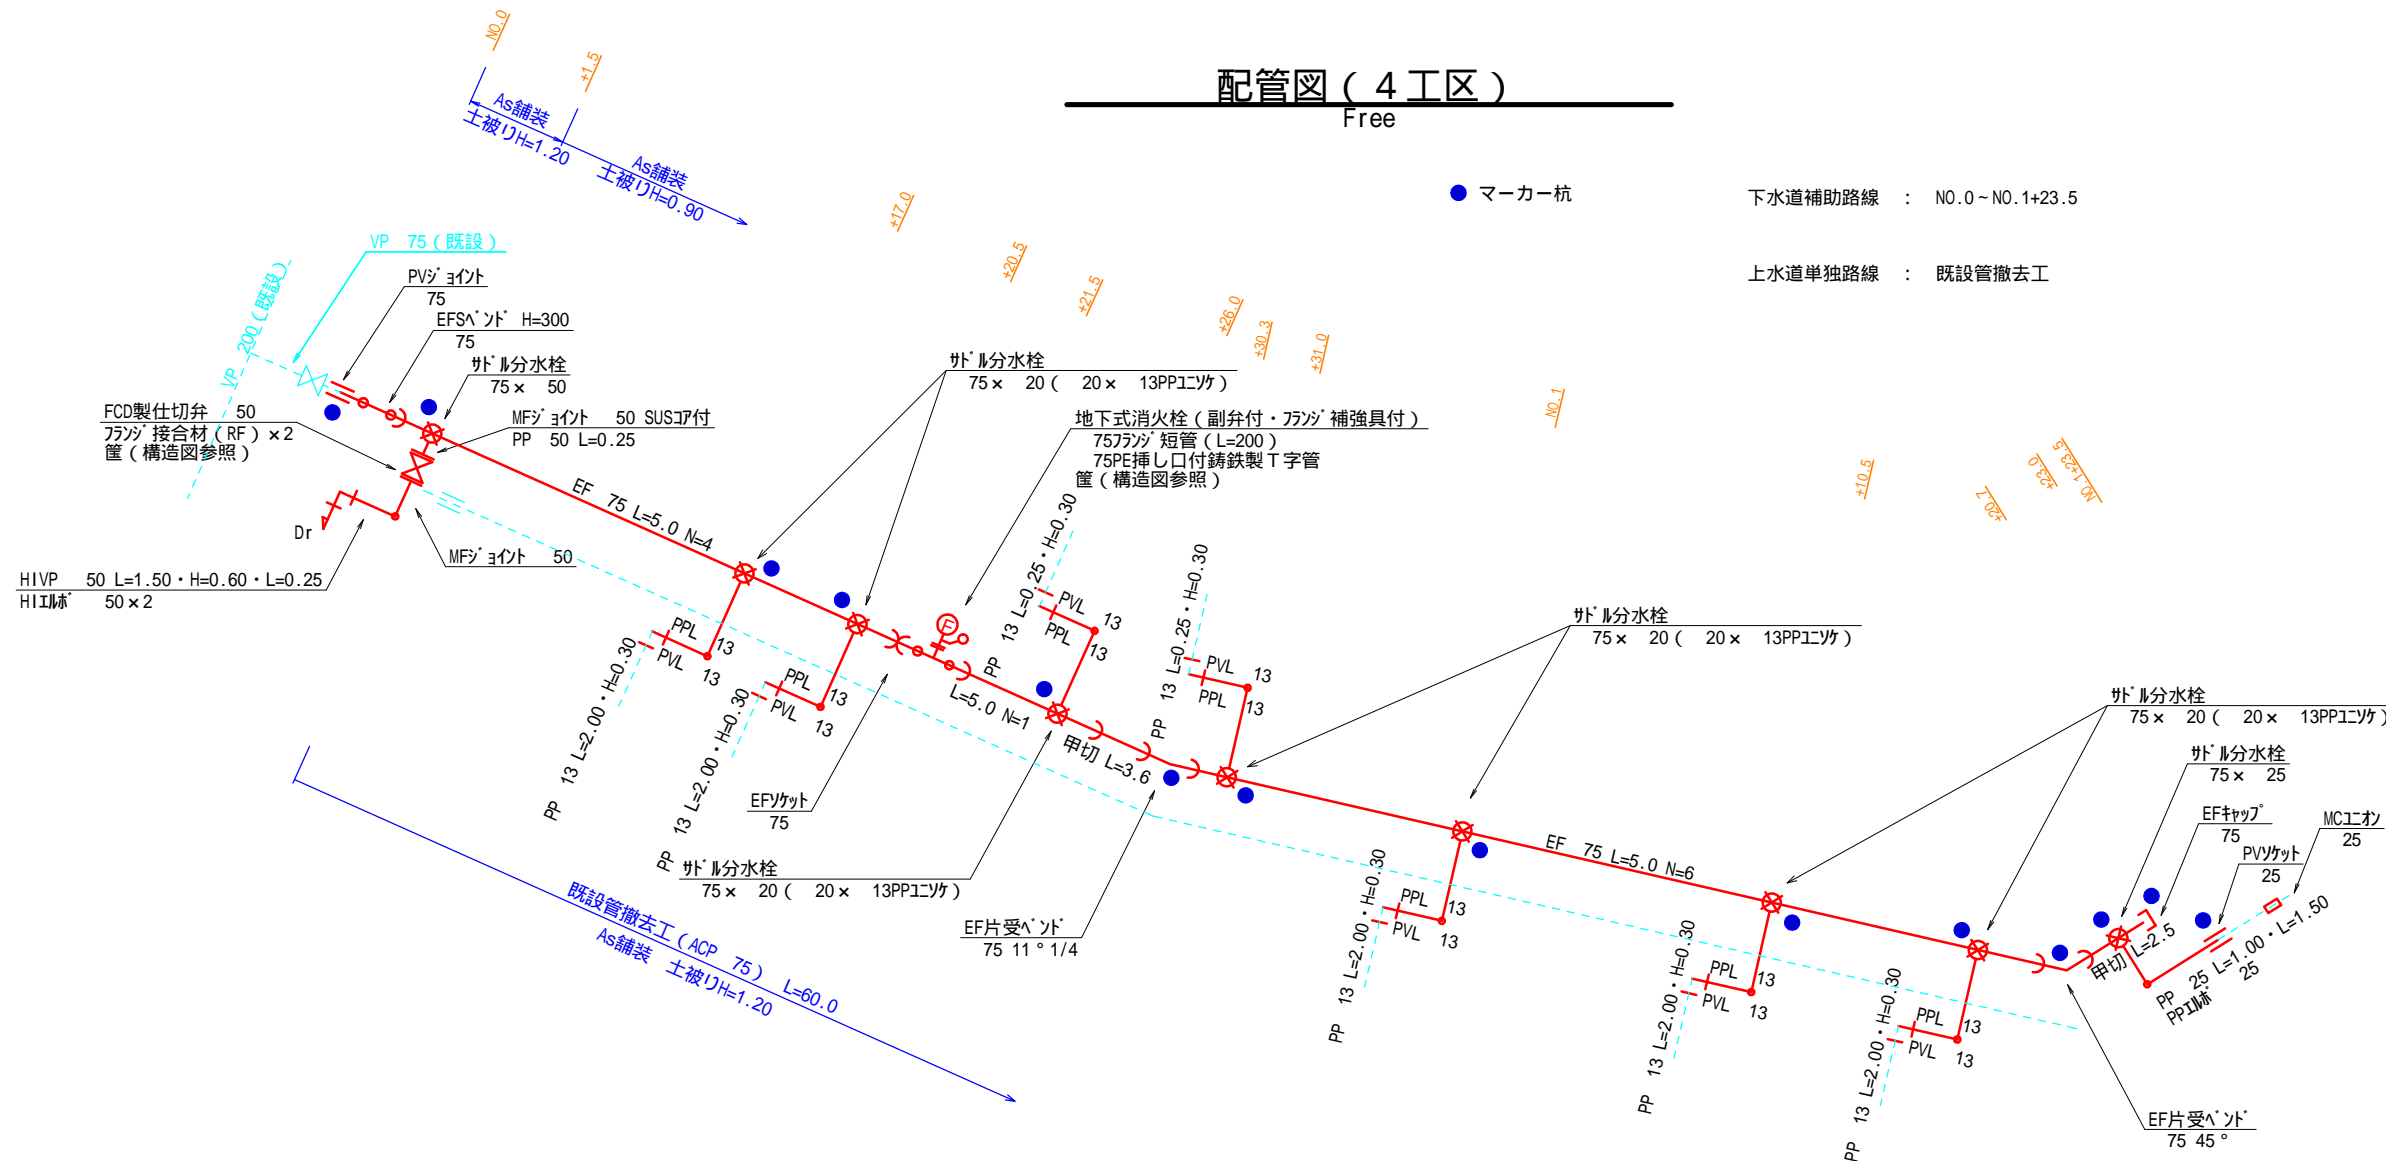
配管図（４工区）
Free

● マーカー杭

下水道補助路線 ： NO.0～NO.1+23.5

上水道単独路線 ： 既設管撤去工

NO.0
+1.5
As舗装
土被りH=1.20
As舗装
土被りH=0.90
+17.0
+20.5
+21.5
+26.0
+30.3
+31.0
NO.1
+10.5
+20.7
+23.0
NO.1+23.5

VP 75（既設）
VP 200（既設）
PVｼﾞｮｲﾝﾄ
75
EFSﾍﾞﾝﾄﾞ H=300
75
ｻﾄﾞﾙ分水栓
75× 50
FCD製仕切弁 50
ﾌﾗﾝｼﾞ接合材（RF）×2
筺（構造図参照）
MFｼﾞｮｲﾝﾄ 50 SUSｺｱ付
PP 50 L=0.25
Dr
MFｼﾞｮｲﾝﾄ 50
HIVP 50 L=1.50・H=0.60・L=0.25
HIｴﾙﾎﾞ 50×2

EF 75 L=5.0 N=4
ｻﾄﾞﾙ分水栓
75× 20（ 20× 13PPﾕﾆｿｹ）
地下式消火栓（副弁付・ﾌﾗﾝｼﾞ補強具付）
75ﾌﾗﾝｼﾞ短管（L=200）
75PE挿し口付鋳鉄製Ｔ字管
筺（構造図参照）

PPL
PVL
13
13
PP 13 L=2.00・H=0.30
PPL
PVL
13
13
PP 13 L=2.00・H=0.30
EFｿｹｯﾄ
75
PP ｻﾄﾞﾙ分水栓
75× 20（ 20× 13PPﾕﾆｿｹ）
PP
L=5.0 N=1
甲切 L=3.6
EF片受ﾍﾞﾝﾄﾞ
75 11°1/4
PP 13 L=0.25・H=0.30
PVL
PPL
13
13
PP 13 L=0.25・H=0.30
PVL
PPL
13
13

既設管撤去工（ACP 75） L=60.0
As舗装 土被りH=1.20

ｻﾄﾞﾙ分水栓
75× 20（ 20× 13PPﾕﾆｿｹ）
EF 75 L=5.0 N=6
PP 13 L=2.00・H=0.30
PPL
PVL
13
13
PP 13 L=2.00・H=0.30
PPL
PVL
13
13
PP 13 L=2.00・H=0.30
PPL
PVL
13
13

ｻﾄﾞﾙ分水栓
75× 20（ 20× 13PPﾕﾆｿｹ）
ｻﾄﾞﾙ分水栓
75× 25
EFｷｬｯﾌﾟ
75
PVｿｹｯﾄ
25
MCﾕﾆｵﾝ
25
甲切 L=2.5
PP 25 L=1.00・L=1.50
PPｴﾙﾎﾞ 25
EF片受ﾍﾞﾝﾄﾞ
75 45°